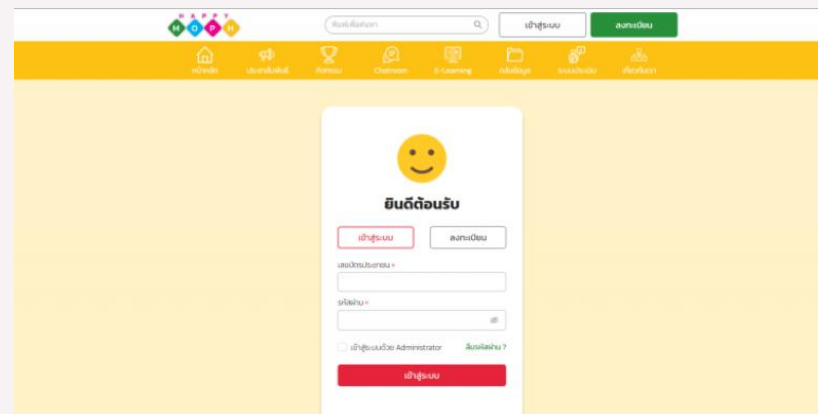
HAPPY
M O P H

พิมพ์เพื่อค้นหา

เข้าสู่ระบบ
ลงทะเบียน

หน้าหลัก
ประชาสัมพันธ์
กิจกรรม
Chatroom
E-Learning
คลังข้อมูล
ระบบประเมิน
เกี่ยวกับเรา

ยินดีต้อนรับ

เข้าสู่ระบบ
ลงทะเบียน

เลขบัตรประชาชน *

รหัสผ่าน *

เข้าสู่ระบบด้วย Administrator
ลืมรหัสผ่าน ?

เข้าสู่ระบบ